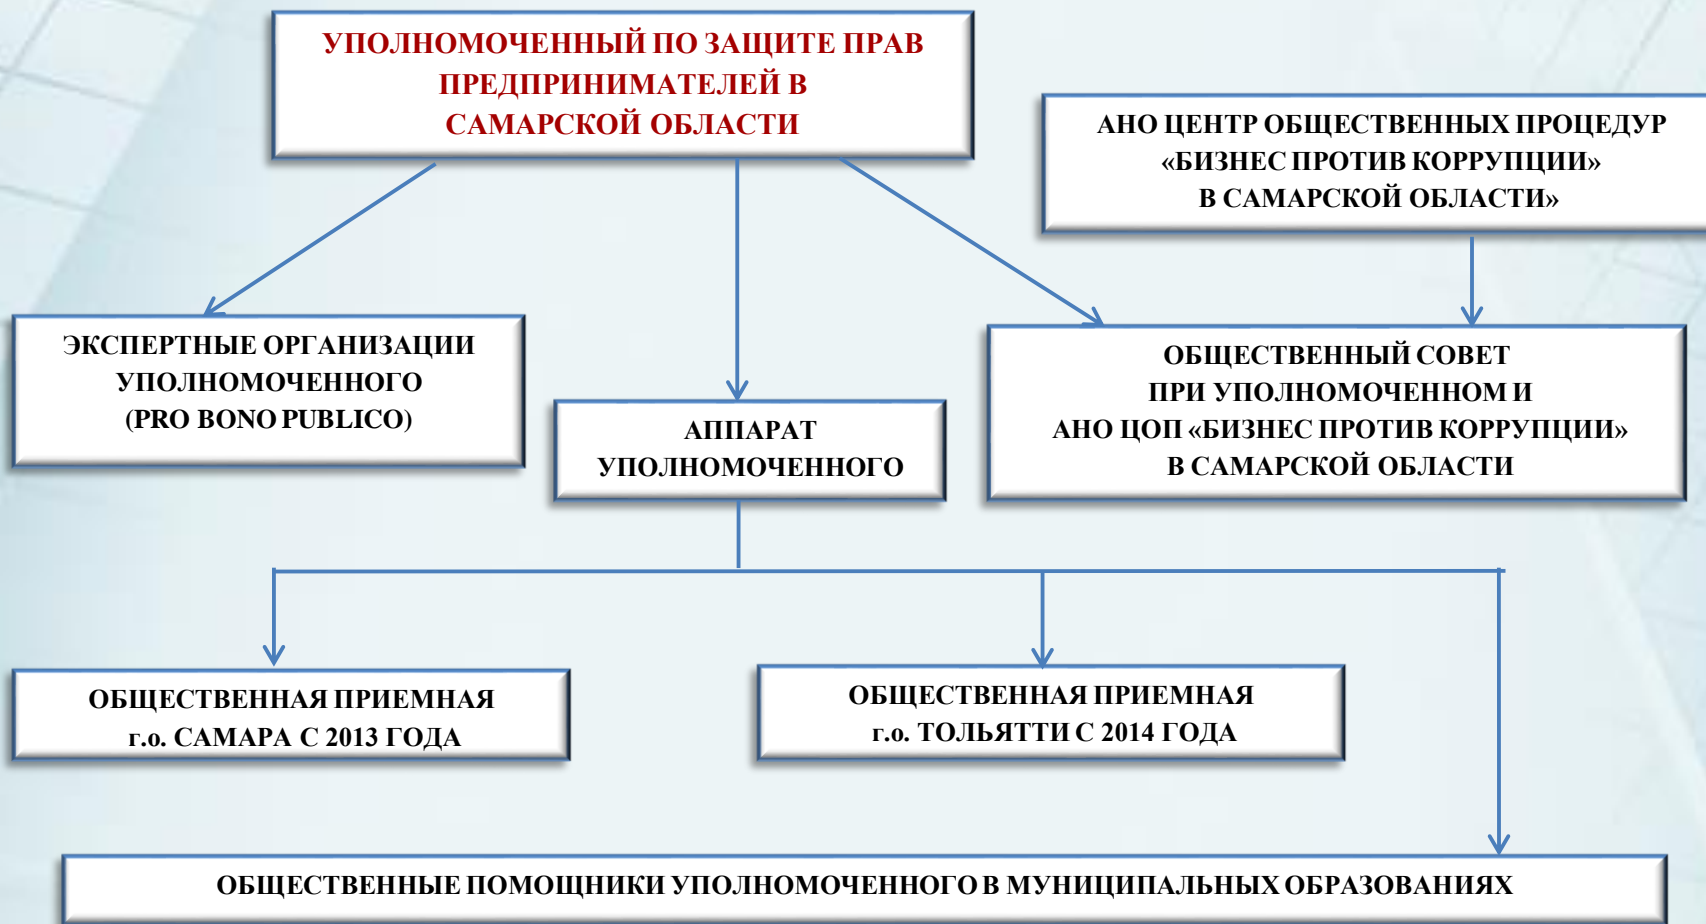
УПОЛНОМОЧЕННЫЙ ПО ЗАЩИТЕ ПРАВ ПРЕДПРИНИМАТЕЛЕЙ В САМАРСКОЙ ОБЛАСТИ

АНО ЦЕНТР ОБЩЕСТВЕННЫХ ПРОЦЕДУР «БИЗНЕС ПРОТИВ КОРРУПЦИИ» В САМАРСКОЙ ОБЛАСТИ»

ЭКСПЕРТНЫЕ ОРГАНИЗАЦИИ УПОЛНОМОЧЕННОГО (PRO BONO PUBLICO)

АППАРАТ УПОЛНОМОЧЕННОГО

ОБЩЕСТВЕННЫЙ СОВЕТ ПРИ УПОЛНОМОЧЕННОМ И АНО ЦОП «БИЗНЕС ПРОТИВ КОРРУПЦИИ» В САМАРСКОЙ ОБЛАСТИ

ОБЩЕСТВЕННАЯ ПРИЕМНАЯ г.о. САМАРА С 2013 ГОДА

ОБЩЕСТВЕННАЯ ПРИЕМНАЯ г.о. ТОЛЬЯТТИ С 2014 ГОДА

ОБЩЕСТВЕННЫЕ ПОМОЩНИКИ УПОЛНОМОЧЕННОГО В МУНИЦИПАЛЬНЫХ ОБРАЗОВАНИЯХ